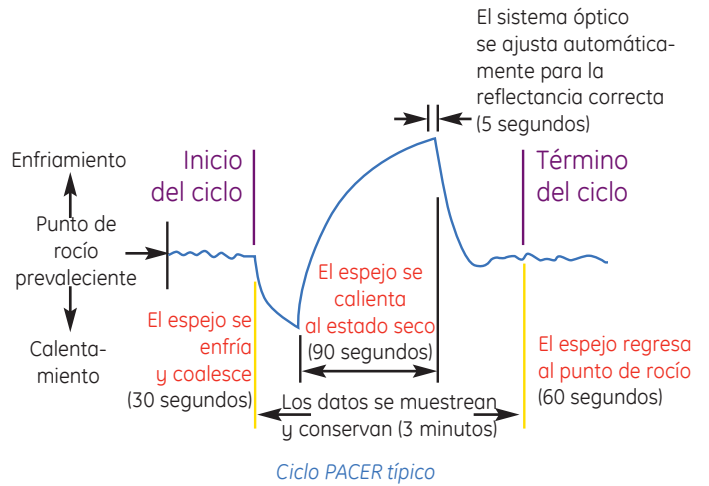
El sistema óptico se ajusta automáticamente para la reflectancia correcta (5 segundos)

Enfriamiento

Inicio del ciclo

Término del ciclo

Punto de rocío prevaleciente

El espejo se calienta al estado seco (90 segundos)

Calentamiento

El espejo se enfría y coalesce (30 segundos)

El espejo regresa al punto de rocío (60 segundos)

Los datos se muestrean y conservan (3 minutos)

Ciclo PACER típico